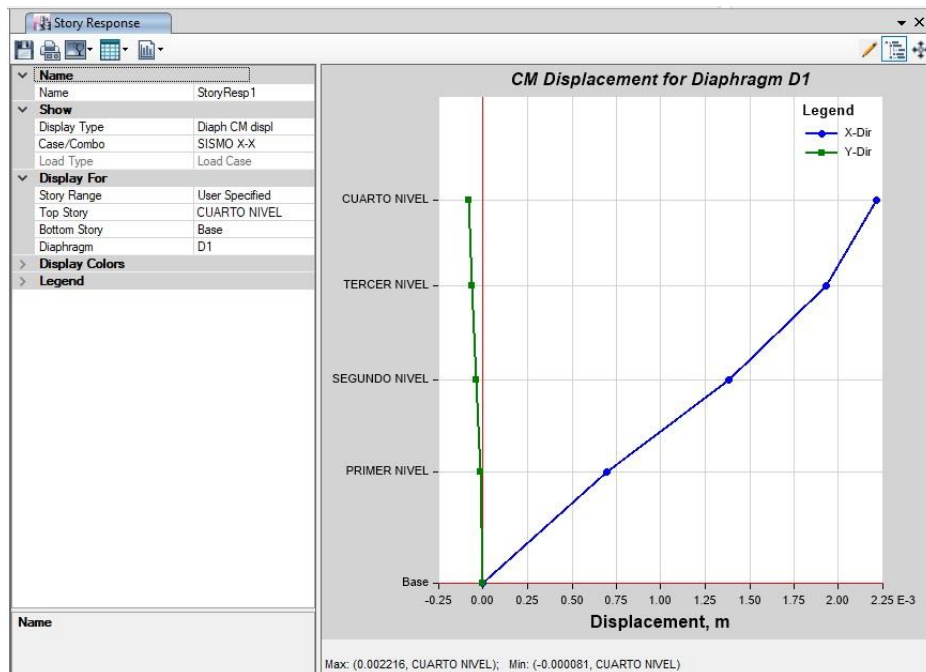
Story Response

Name

| Name | StoryResp1 |
|---|---|
| **Show** | |
| Display Type | Diaph CM displ |
| Case/Combo | SISMO X-X |
| Load Type | Load Case |
| **Display For** | |
| Story Range | User Specified |
| Top Story | CUARTO NIVEL |
| Bottom Story | Base |
| Diaphragm | D1 |
| **Display Colors** | |
| **Legend** | |

Name

CM Displacement for Diaphragm D1

Legend
X-Dir
Y-Dir

CUARTO NIVEL
TERCER NIVEL
SEGUNDO NIVEL
PRIMER NIVEL
Base

-0.25 0.00 0.25 0.50 0.75 1.00 1.25 1.50 1.75 2.00 2.25 E-3

Displacement, m

Max: (0.002216, CUARTO NIVEL); Min: (-0.000081, CUARTO NIVEL)